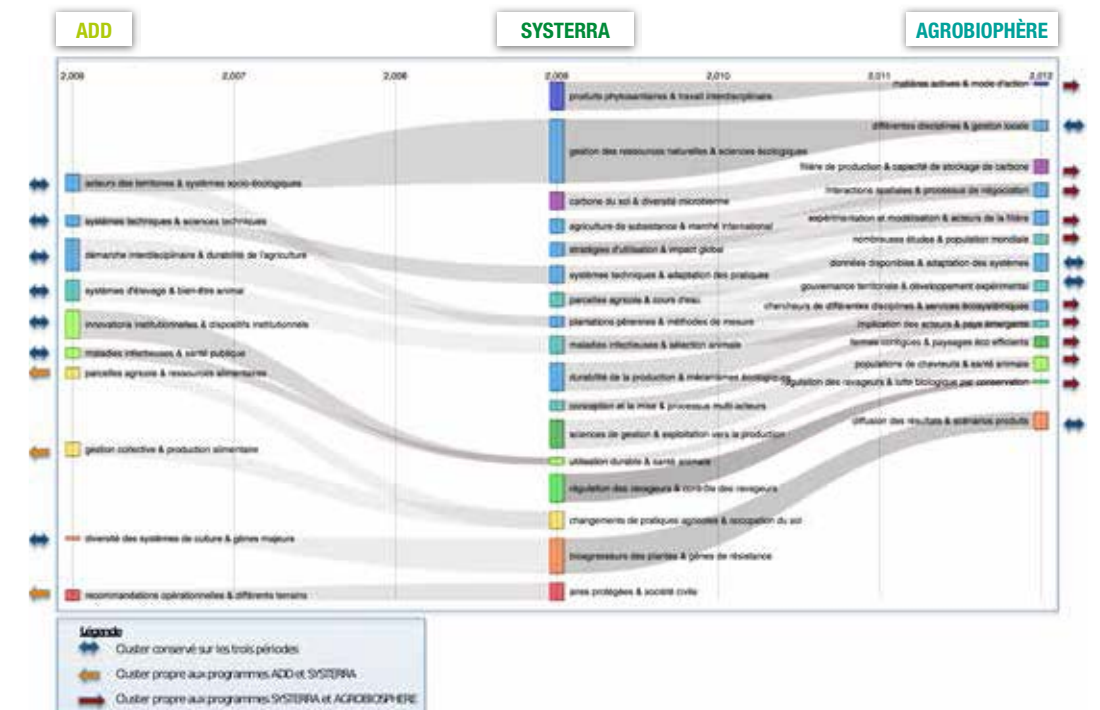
ADD

SYSTERRA

AGROBIOPHÈRE

2,005 2,007 2,008 2,009 2,010 2,011 2,012

acteurs des territoires & systèmes socio-écologiques

systèmes techniques & sciences techniques

démarche interdisciplinaire & durabilité de l'agriculture

systèmes d'élevage & bien-être animal

innovations institutionnelles & dispositifs institutionnels

maladies infectieuses & santé publique

parcelles agricoles & ressources alimentaires

gestion collective & production alimentaire

diversité des systèmes de culture & gènes majeurs

recommandations opérationnelles & différents terrains

produits phytosanitaires & travail interdisciplinaire

gestion des ressources naturelles & sciences écologiques

carbone du sol & diversité microbienne

agriculture de subsistance & marché international

stratégies d'utilisation & impact global

systèmes techniques & adaptation des pratiques

parcelles agricoles & cours d'eau

plantations pérennes & méthodes de mesure

maladies infectieuses & sélection animale

durabilité de la production & mécanismes écologiques

conception et la mise & processus multi-acteurs

sciences de gestion & exploitation vers la production

utilisation durable & santé animale

régulation des ravageurs & contrôle des ravageurs

changements de pratiques agricoles & occupation du sol

bioagresseurs des plantes & gènes de résistance

aires protégées & société civile

matières actives & mode d'action

différentes disciplines & gestion locale

filière de production & capacité de stockage de carbone

interactions spatiales & processus de négociation

expérimentation et modélisation & acteurs de la filière

nombreuses études & population mondiale

données disponibles & adaptation des systèmes

gouvernance territoriale & développement expérimental

chercheurs de différentes disciplines & services écosystémiques

implication des acteurs & pays émergents

termes biologiques & paysages éco efficients

populations de chevreuils & santé animale

régulation des ravageurs & lutte biologique par conservation

diffusion des résultats & scénarios produits

Légende
Cluster conservé sur les trois périodes
Cluster propre aux programmes ADD et SYSTERRA
Cluster propre aux programmes SYSTERRA et AGROBIOSPHERE